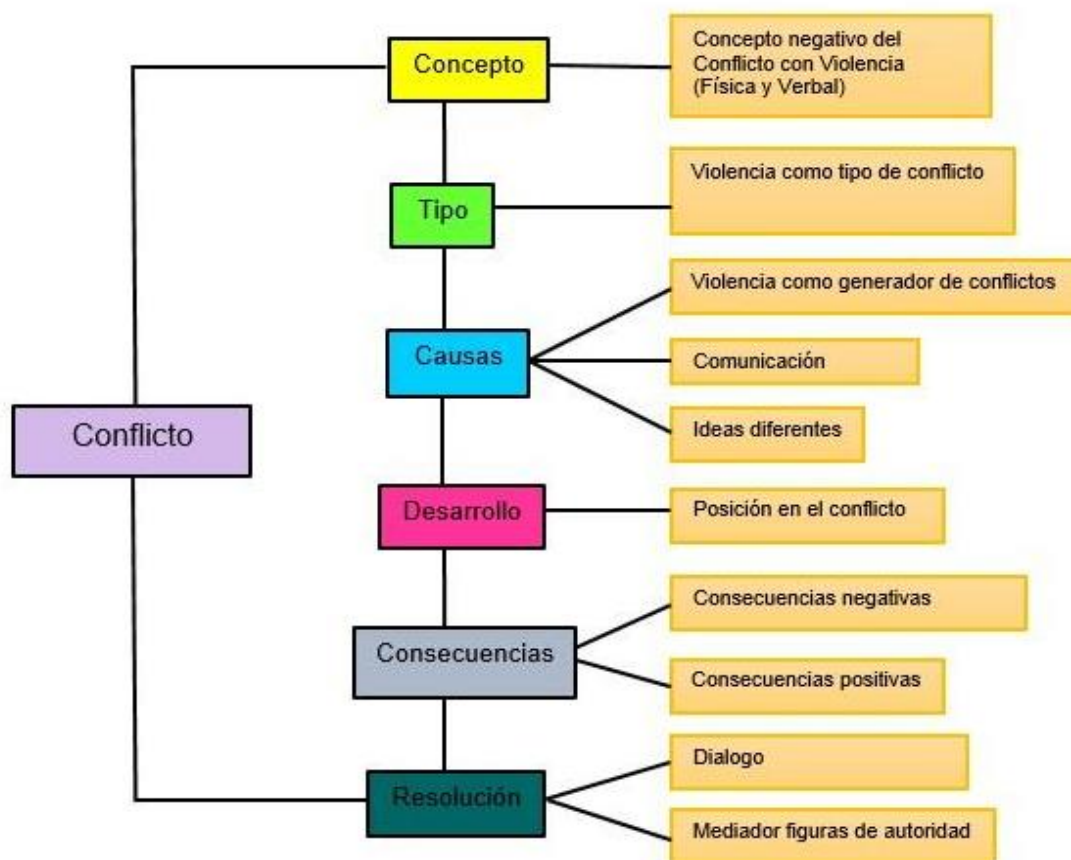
Conflicto

Concepto
Concepto negativo del Conflicto con Violencia (Física y Verbal)

Tipo
Violencia como tipo de conflicto

Causas
Violencia como generador de conflictos
Comunicación
Ideas diferentes

Desarrollo
Posición en el conflicto

Consecuencias
Consecuencias negativas
Consecuencias positivas

Resolución
Dialogo
Mediador figuras de autoridad